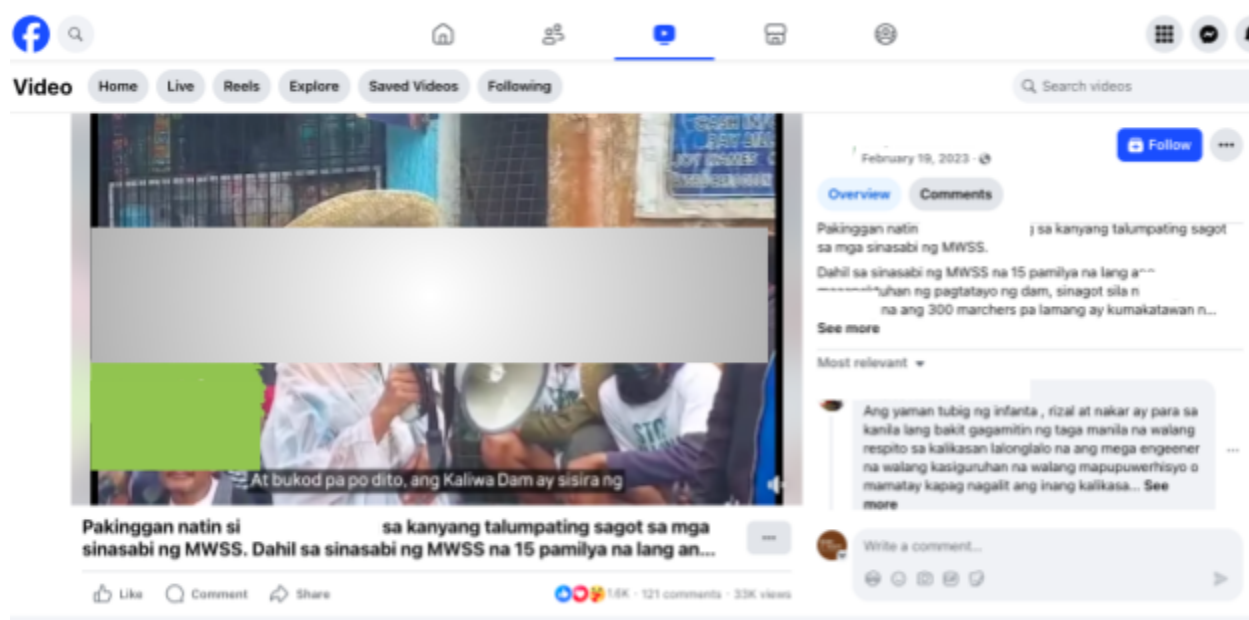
Video

Home | Live | Reels | Explore | Saved Videos | Following

Search videos

At bukod pa po dito, ang Kaliwa Dam ay sisira ng

Pakinggan natin si sa kanyang talumpating sagot sa mga sinasabi ng MWSS. Dahil sa sinasabi ng MWSS na 15 pamilya na lang an...

Like Comment Share

1.6K · 121 comments · 33K views

February 19, 2023 ·

Follow

Overview Comments

Pakinggan natin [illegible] sa kanyang talumpating sagot sa mga sinasabi ng MWSS.

Dahil sa sinasabi ng MWSS na 15 pamilya na lang a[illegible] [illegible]uhan ng pagtatayo ng dam, sinagot sila n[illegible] na ang 300 marchers pa lamang ay kumakatawan n...

See more

Most relevant

Ang yaman tubig ng infanta , rizal at nakar ay para sa kanila lang bakit gagamitin ng taga manila na walang respito sa kalikasan lalonglalo na ang mega engeener na walang kasiguruhan na walang mapupuwerhisyo o mamatay kapag nagalit ang inang kalikasa... See more

Write a comment...